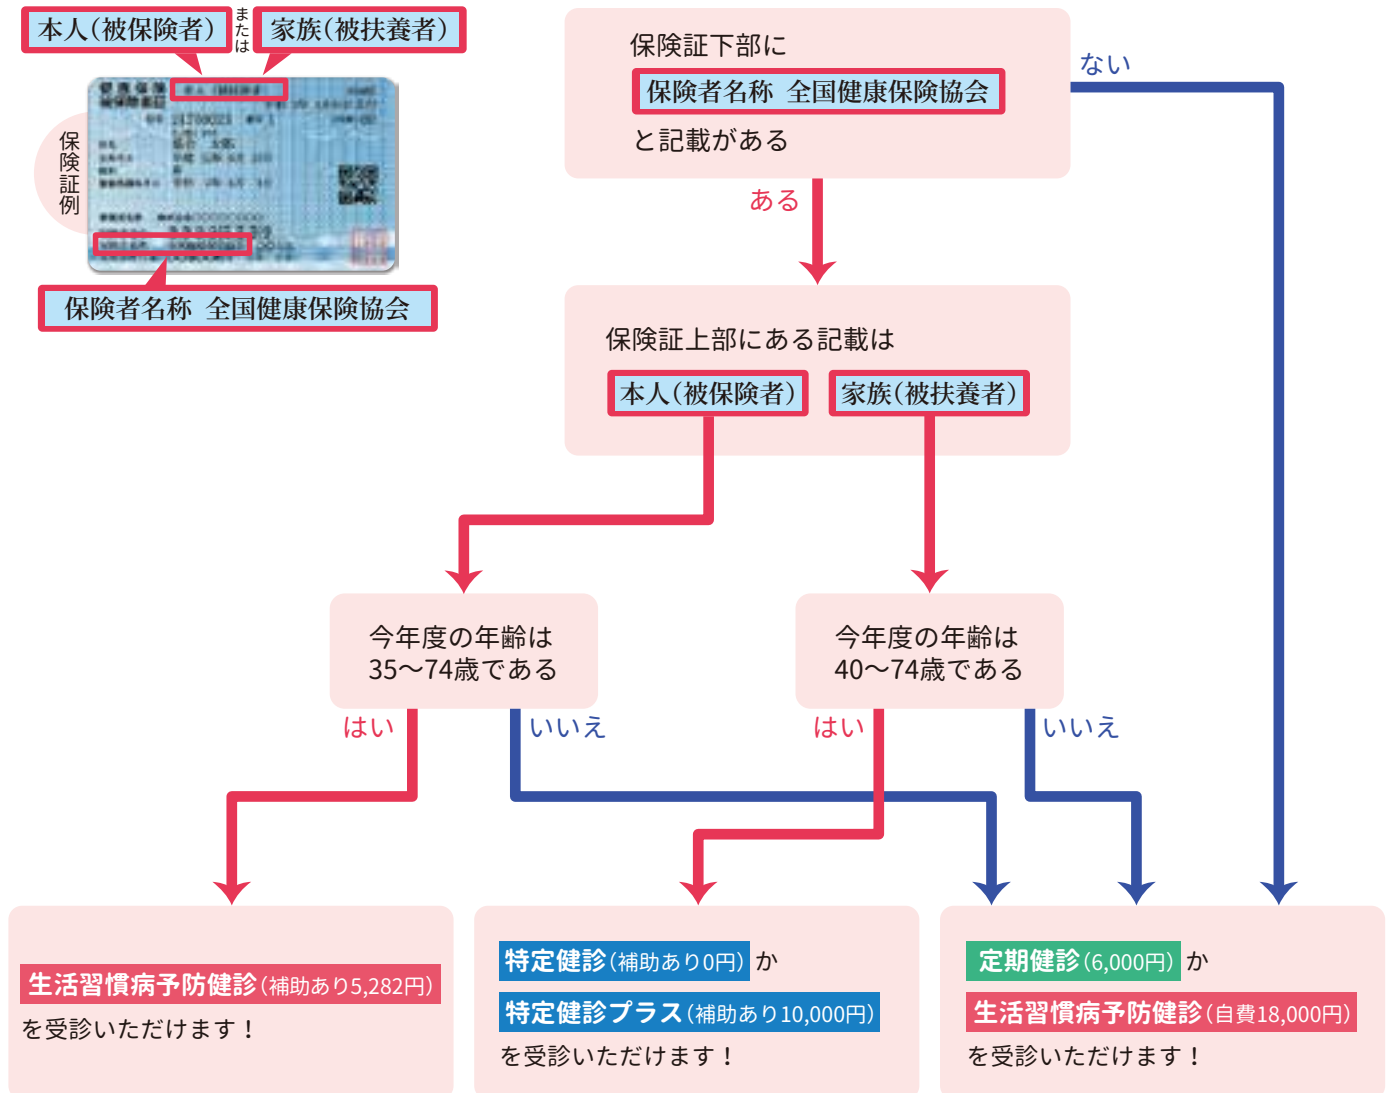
本人(被保険者) または 家族(被扶養者)

保険証例

保険者名称 全国健康保険協会

保険証下部に
保険者名称 全国健康保険協会
と記載がある

ない

ある

保険証上部にある記載は
本人(被保険者) 家族(被扶養者)

今年度の年齢は
35〜74歳である

今年度の年齢は
40〜74歳である

はい いいえ はい いいえ

生活習慣病予防健診(補助あり5,282円)
を受診いただけます!

特定健診(補助あり0円) か
特定健診プラス(補助あり10,000円)
を受診いただけます!

定期健診(6,000円) か
生活習慣病予防健診(自費18,000円)
を受診いただけます!